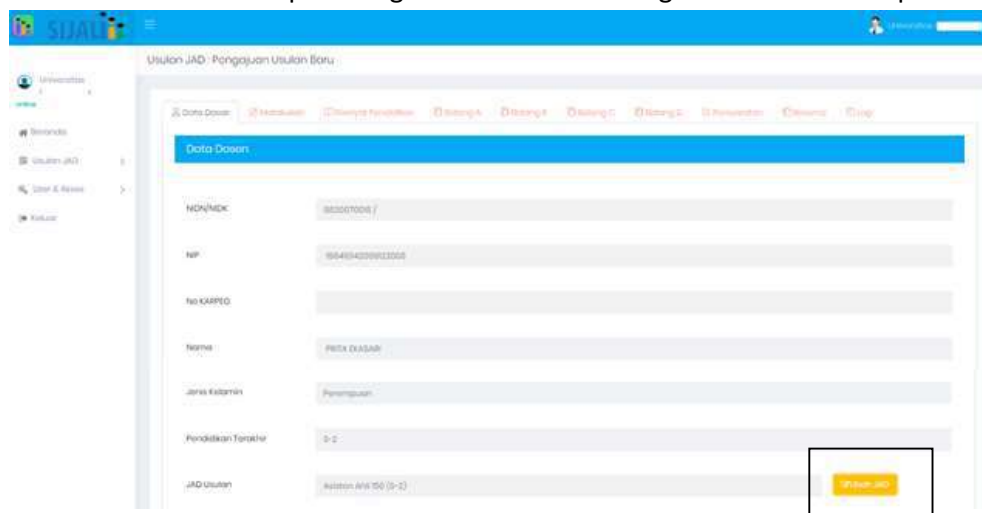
SIJALI

Universitas

Universitas

online

Beranda

Usulan JAD

User & Akses

Keluar

Usulan JAD · Pengajuan Usulan Baru

Data Dasar | Dokumen | Riwayat Pendidikan | Bidang A | Bidang B | Bidang C | Bidang D | Penunjang | Resume | Log

Data Dasar

NIDN/NIDK | 0020070008 /

NIP | 198407202009122003

No KARPEG |

Nama | PRITA DIASARI

Jenis Kelamin | Perempuan

Pendidikan Terakhir | S-2

JAD Usulan | Asisten Ahli 150 (S-2) | Ubah JAD